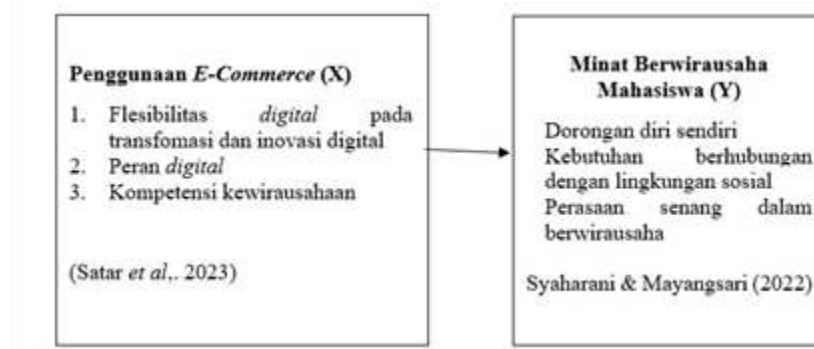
Penggunaan E-Commerce (X)

1. Flesibilitas digital pada transfomasi dan inovasi digital
2. Peran digital
3. Kompetensi kewirausahaan

(Satar et al,. 2023)

Minat Berwirausaha Mahasiswa (Y)

Dorongan diri sendiri
Kebutuhan berhubungan dengan lingkungan sosial
Perasaan senang dalam berwirausaha

Syaharani & Mayangsari (2022)